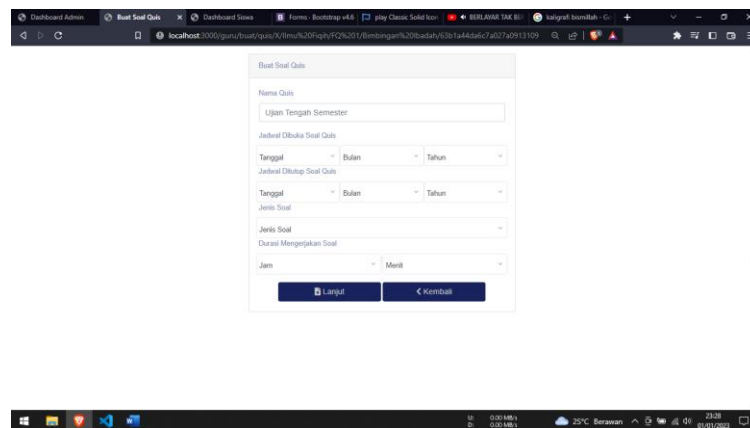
Dashboard Admin | Buat Soal Quis | Dashboard Siswa | Forms · Bootstrap v4.6 | play Classic Solid Icon | BERLAYAR TAK BE | kaligrafi bismillah - G

localhost:3000/guru/buat/quis/X/Ilmu%20Fiqih/FQ%201/Bimbingan%20Ibadah/63b1a44da6c7a027a0913109

Buat Soal Quis

Nama Quis

Ujian Tengah Semester

Jadwal Dibuka Soal Quis

Tanggal | Bulan | Tahun

Jadwal Ditutup Soal Quis

Tanggal | Bulan | Tahun

Jenis Soal

Jenis Soal

Durasi Mengerjakan Soal

Jam | Menit

Lanjut

< Kembali

0.00 MB/s
0.00 MB/s

25°C Berawan

23:28
01/01/2023